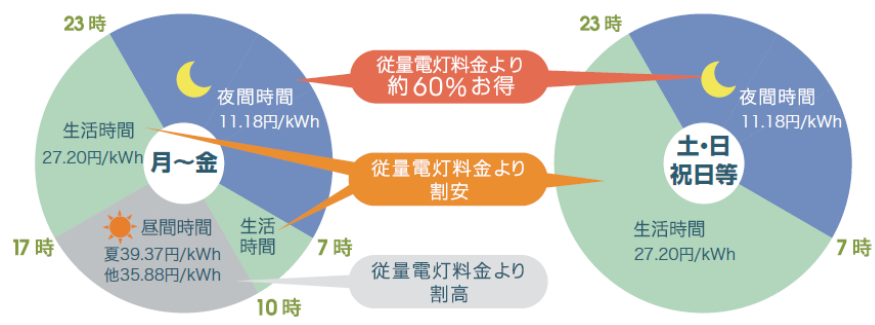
23時

夜間時間
11.18円/kWh

生活時間
27.20円/kWh

月〜金

昼間時間
夏39.37円/kWh
他35.88円/kWh

生活時間

17時

7時

10時

従量電灯料金より
約60%お得

従量電灯料金より
割安

従量電灯料金より
割高

23時

夜間時間
11.18円/kWh

土・日
祝日等

生活時間
27.20円/kWh

7時